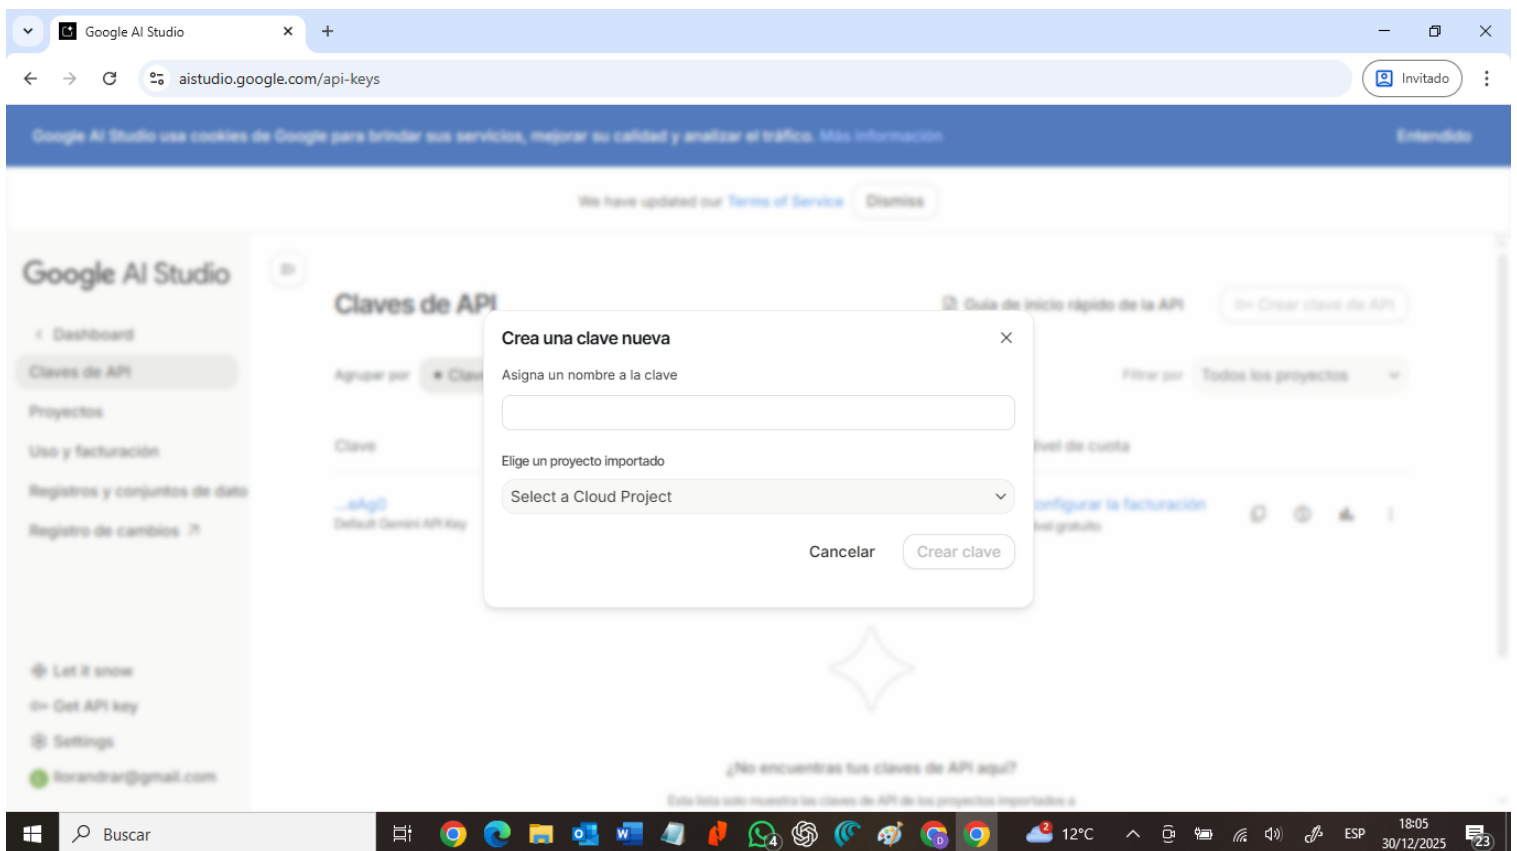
Google AI Studio

aistudio.google.com/api-keys

Invitado

Google AI Studio usa cookies de Google para brindar sus servicios, mejorar su calidad y analizar el tráfico. Más información

Entendido

We have updated our Terms of Service Dismiss

Google AI Studio

Dashboard

Claves de API

Proyectos

Uso y facturación

Registros y conjuntos de datos

Registro de cambios

Let it snow

Get API key

Settings

Claves de API

Guía de inicio rápido de la API

Crear clave de API

Agrupar por

Filtrar por Todos los proyectos

Clave

Nivel de cuota

...eAg0
Default Gemini API Key

Configurar la facturación
Nivel gratuito

Crea una clave nueva

Asigna un nombre a la clave

Elige un proyecto importado

Select a Cloud Project

Cancelar

Crear clave

¿No encuentras tus claves de API aquí?

Buscar

12°C

ESP

18:05
30/12/2025